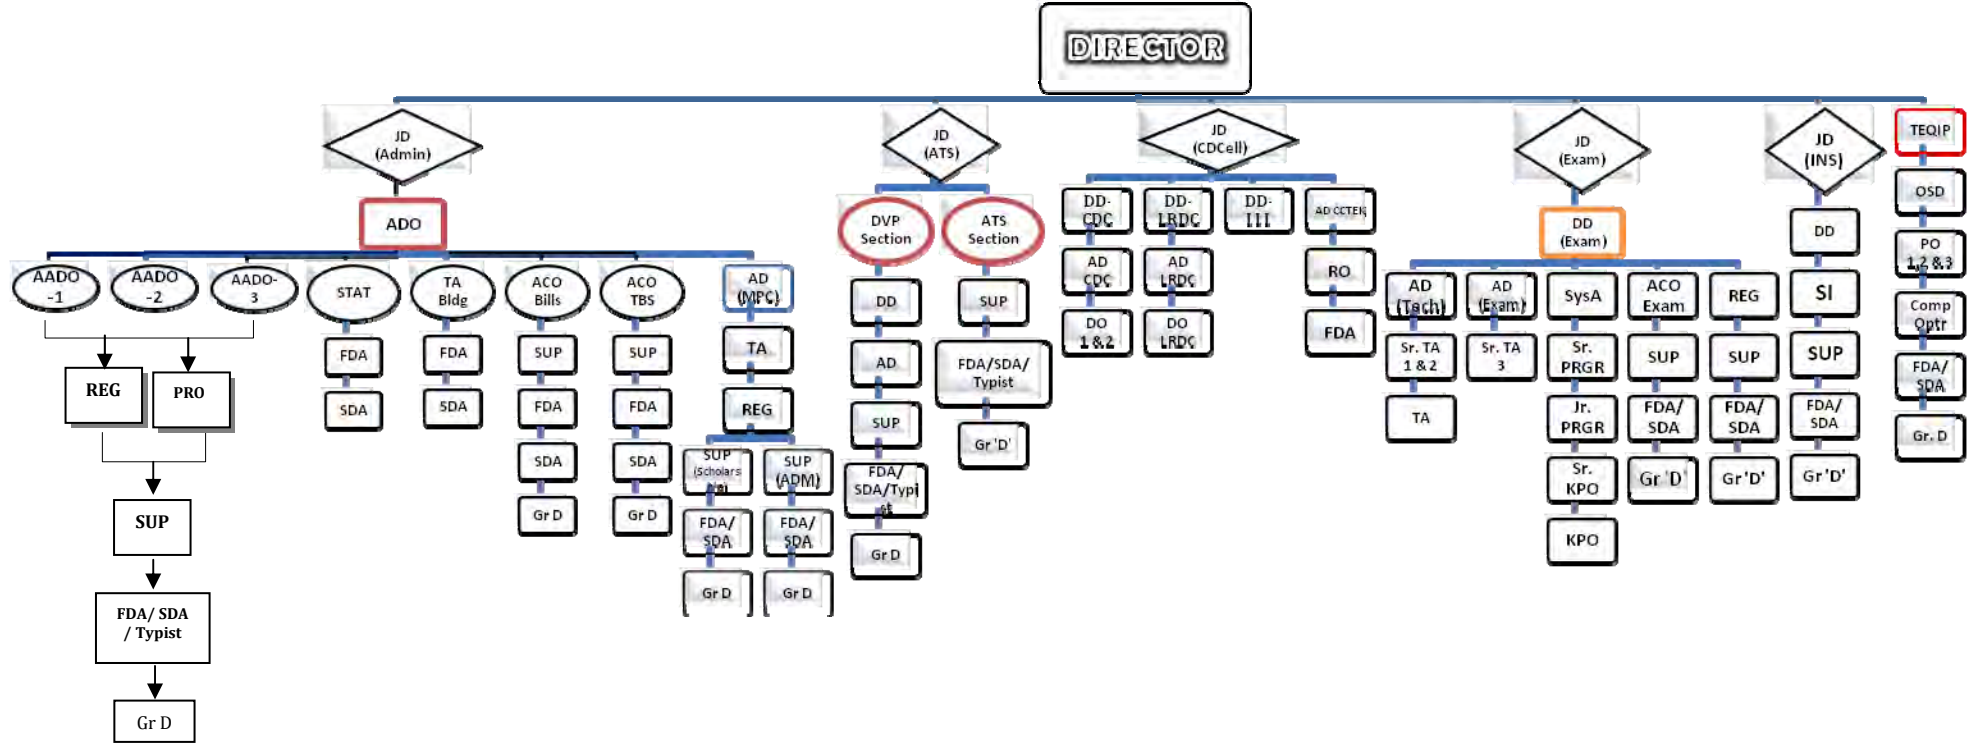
DIRECTOR

JD (Admin)

ADO

AADO -1

AADO -2

AADO- 3

REG

PRO

SUP

FDA/ SDA / Typist

Gr D

STAT

FDA

SDA

TA Bldg

FDA

SDA

ACO Bills

SUP

FDA

SDA

Gr D

ACO TBS

SUP

FDA

SDA

Gr D

AD (MPC)

TA

REG

SUP (Scholars hip)

FDA/ SDA

Gr D

SUP (ADM)

FDA/ SDA

Gr D

JD (ATS)

DVP Section

DD

AD

SUP

FDA/ SDA/Typi st

Gr D

ATS Section

SUP

FDA/SDA/ Typist

Gr 'D'

JD (CDCell)

DD- CDC

AD CDC

DO 1 & 2

DD- LRDC

AD LRDC

DO LRDC

DD- III

AD CCTEIS

RO

FDA

JD (Exam)

DD (Exam)

AD (Tech)

Sr. TA 1 & 2

TA

AD (Exam)

Sr. TA 3

SysA

Sr. PRGR

Jr. PRGR

Sr. KPO

KPO

ACO Exam

SUP

FDA/ SDA

Gr 'D'

REG

SUP

FDA/ SDA

Gr'D'

JD (INS)

DD

SI

SUP

FDA/ SDA

Gr'D'

TEQIP

OSD

PO 1,2 & 3

Comp Optr

FDA/ SDA

Gr. D